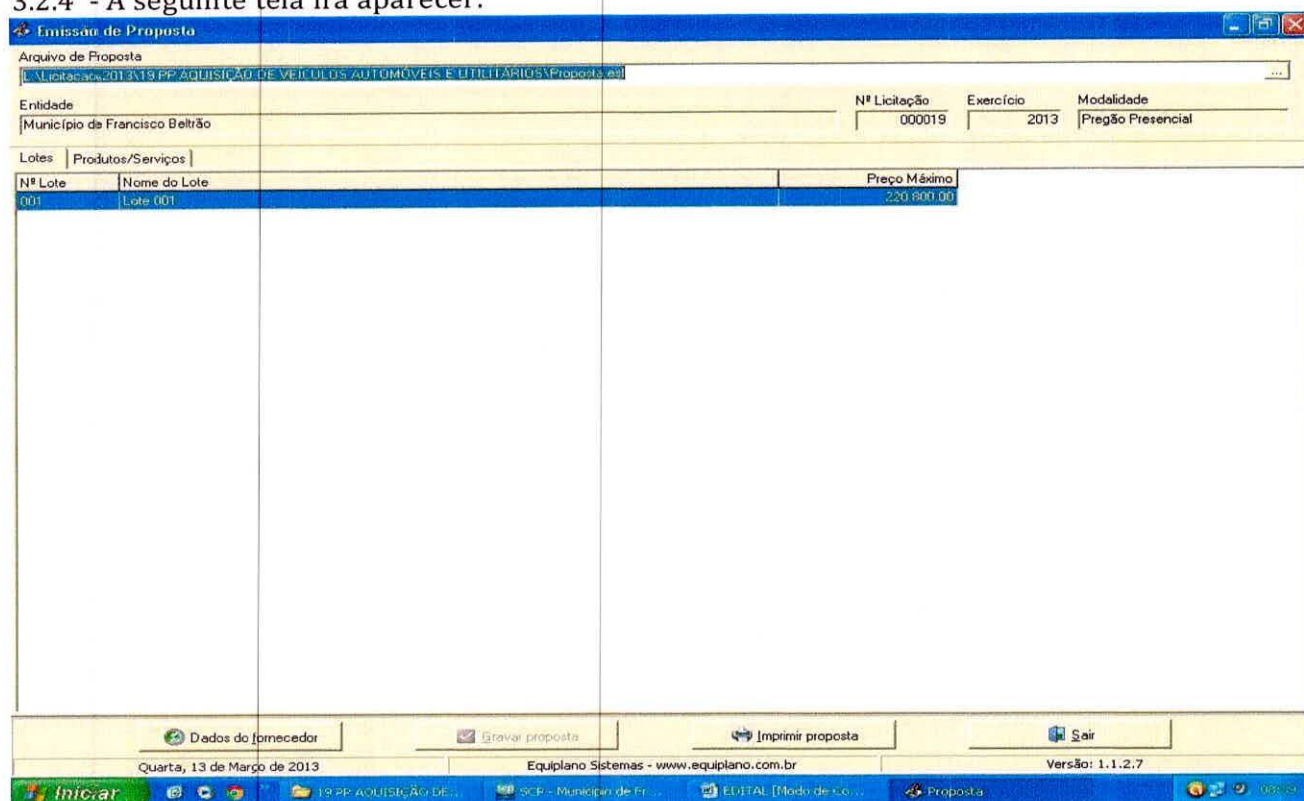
3.2.4 - A seguinte tela irá aparecer:

Emissão de Proposta

Arquivo de Proposta
L:\Licitacao\2013\19 PP AQUISIÇÃO DE VEICULOS AUTOMÓVEIS E UTILITÁRIOS\Proposta.esl

Entidade
Município de Francisco Beltrão

Nº Licitação
000019

Exercício
2013

Modalidade
Pregão Presencial

Lotes | Produtos/Serviços

| Nº Lote | Nome do Lote | Preço Máximo |
|---|---|---|
| 001 | Lote 001 | 220.800,00 |

Dados do fornecedor
Gravar proposta
Imprimir proposta
Sair

Quarta, 13 de Março de 2013
Equiplano Sistemas - www.equiplano.com.br
Versão: 1.1.2.7

Iniciar
19 PP AQUISIÇÃO DE...
SCP - Município de Fr...
EDITAL [Modo de Co...
Proposta
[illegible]